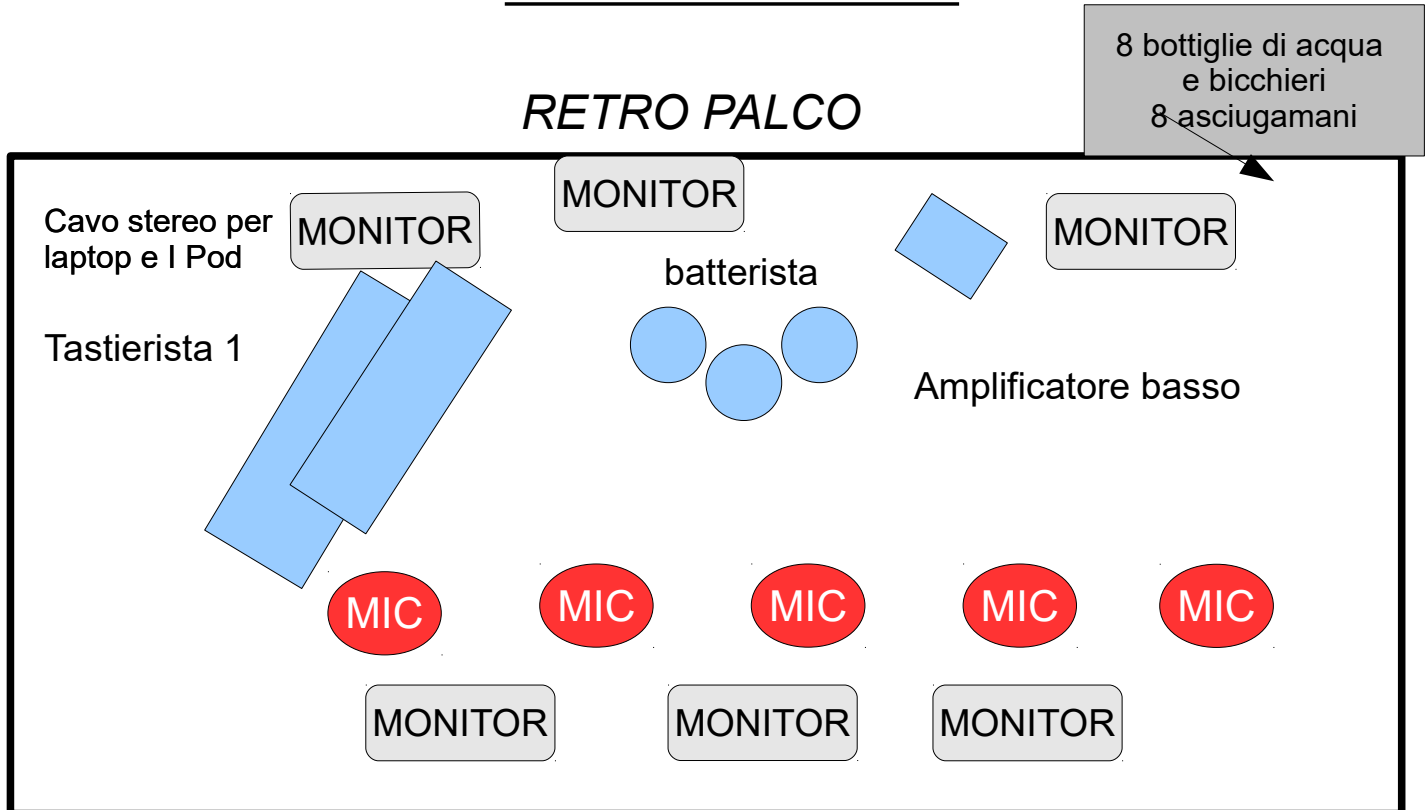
8 bottiglie di acqua e bicchieri
8 asciugamani

RETRO PALCO

MONITOR

Cavo stereo per laptop e I Pod

MONITOR

MONITOR

batterista

Tastierista 1

Amplificatore basso

MIC

MIC

MIC

MIC

MIC

MONITOR

MONITOR

MONITOR